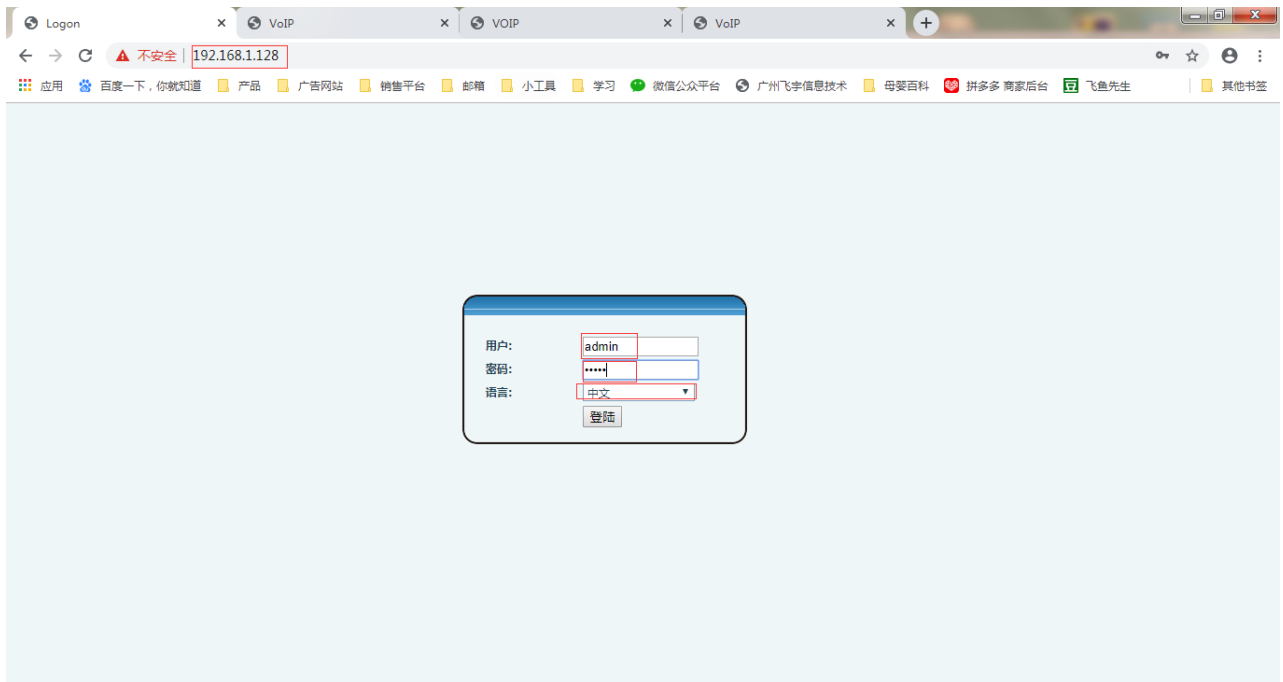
Logon
VoIP
VOIP
VoIP
不安全 192.168.1.128
应用 百度一下，你就知道 产品 广告网站 销售平台 邮箱 小工具 学习 微信公众平台 广州飞宇信息技术 母婴百科 拼多多 商家后台 飞鱼先生 其他书签

用户: admin
密码: •••••
语言: 中文
登陆